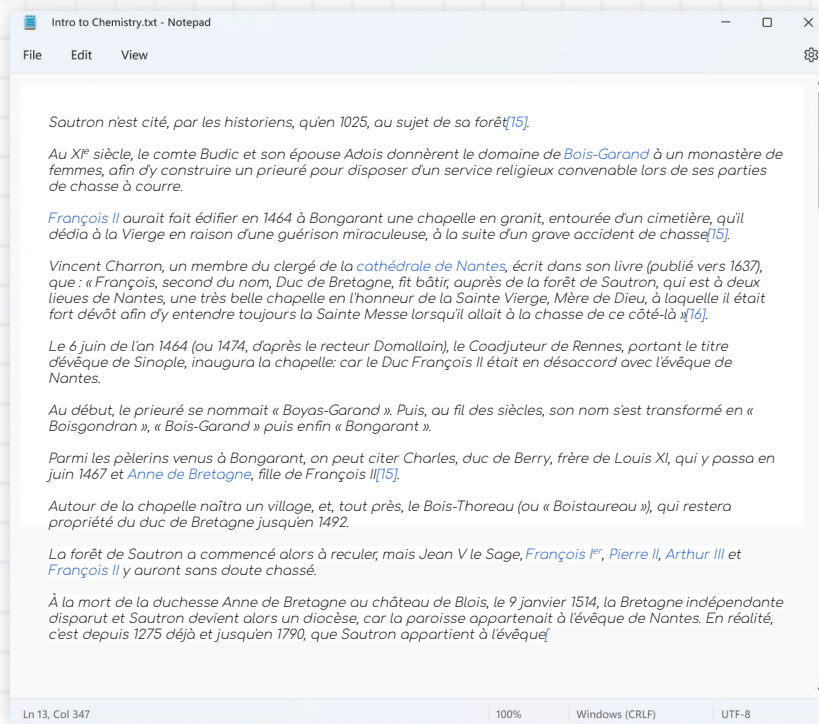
Intro to Chemistry.txt - Notepad

File Edit View

Sautron n'est cité, par les historiens, qu'en 1025, au sujet de sa forêt[15].

Au XIe siècle, le comte Budic et son épouse Adois donnèrent le domaine de Bois-Garand à un monastère de femmes, afin d'y construire un prieuré pour disposer d'un service religieux convenable lors de ses parties de chasse à courre.

François II aurait fait édifier en 1464 à Bongarant une chapelle en granit, entourée d'un cimetière, qu'il dédia à la Vierge en raison d'une guérison miraculeuse, à la suite d'un grave accident de chasse[15].

Vincent Charron, un membre du clergé de la cathédrale de Nantes, écrit dans son livre (publié vers 1637), que : « François, second du nom, Duc de Bretagne, fit bâtir, auprès de la forêt de Sautron, qui est à deux lieues de Nantes, une très belle chapelle en l'honneur de la Sainte Vierge, Mère de Dieu, à laquelle il était fort dévôt afin d'y entendre toujours la Sainte Messe lorsqu'il allait à la chasse de ce côté-là »[16].

Le 6 juin de l'an 1464 (ou 1474, d'après le recteur Domallain), le Coadjuteur de Rennes, portant le titre d'évêque de Sinople, inaugura la chapelle: car le Duc François II était en désaccord avec l'évêque de Nantes.

Au début, le prieuré se nommait « Boyas-Garand ». Puis, au fil des siècles, son nom s'est transformé en « Boisgondran », « Bois-Garand » puis enfin « Bongarant ».

Parmi les pèlerins venus à Bongarant, on peut citer Charles, duc de Berry, frère de Louis XI, qui y passa en juin 1467 et Anne de Bretagne, fille de François II[15].

Autour de la chapelle naîtra un village, et, tout près, le Bois-Thoreau (ou « Boistaureau »), qui restera propriété du duc de Bretagne jusqu'en 1492.

La forêt de Sautron a commencé alors à reculer, mais Jean V le Sage, François Ier, Pierre II, Arthur III et François II y auront sans doute chassé.

À la mort de la duchesse Anne de Bretagne au château de Blois, le 9 janvier 1514, la Bretagne indépendante disparut et Sautron devient alors un diocèse, car la paroisse appartenait à l'évêque de Nantes. En réalité, c'est depuis 1275 déjà et jusqu'en 1790, que Sautron appartient à l'évêque[

Ln 13, Col 347 | 100% | Windows (CRLF) | UTF-8